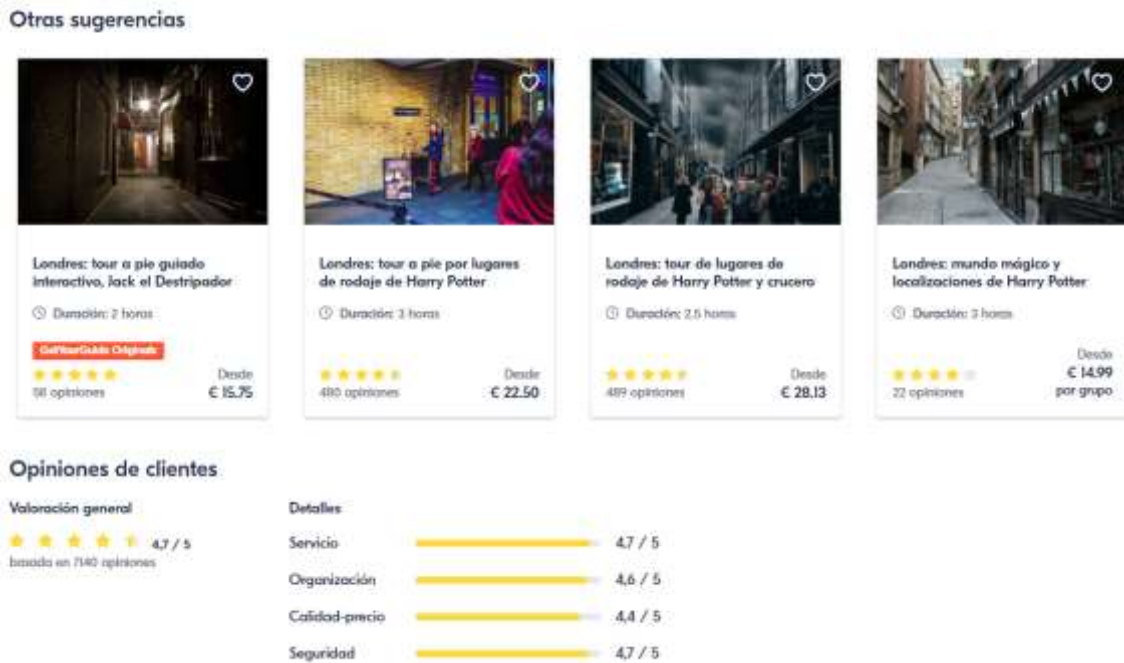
Otras sugerencias

Londres: tour a pie guiado interactivo, Jack el Destripador

Duración: 2 horas

GetYourGuide Originals

58 opiniones

Desde
€ 15.75

Londres: tour a pie por lugares de rodaje de Harry Potter

Duración: 3 horas

480 opiniones

Desde
€ 22.50

Londres: tour de lugares de rodaje de Harry Potter y crucero

Duración: 2.5 horas

489 opiniones

Desde
€ 28.13

Londres: mundo mágico y localizaciones de Harry Potter

Duración: 3 horas

22 opiniones

Desde
€ 14.99
por grupo

Opiniones de clientes

Valoración general

4,7 / 5
basada en 7140 opiniones

Detalles

Servicio 4,7 / 5

Organización 4,6 / 5

Calidad-precio 4,4 / 5

Seguridad 4,7 / 5